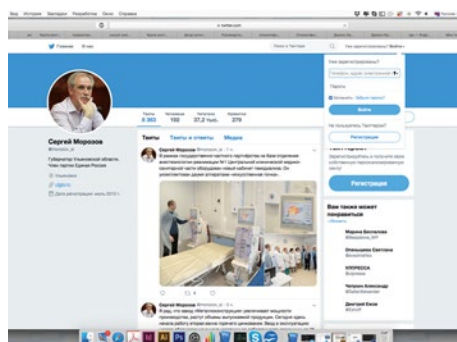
Вид История Закладки Разработка Окно Справка

twitter.com

Главная О нас

Поиск в Твиттере

Уже зарегистрированы? Войти

Твиты 8 360
Читаемые 192
Читатели 37,2 тыс.
Нравится 279

Твиты
Твиты и ответы
Медиа

Сергей Морозов
@morozov_si
Губернатор Ульяновской области. Член партии Единая Россия
Ульяновск
ulgov.ru
Дата регистрации: март 2010 г.

Сергей Морозов @morozov_si
В рамках государственно-частного партнёрства на базе отделения анестезиологии реанимации №1 Центральной клинической медико-санитарной части оборудован новый кабинет гемодиализа. Он укомплектован шестью аппаратами «искусственная почка».

Сергей Морозов @morozov_si
Уже зарегистрированы?

Пароль
Запомнить · Забыли пароль?
Войти

Не пользуетесь Твиттером?
Регистрация

Регистрация

Вам также может понравиться
Марина Беспалова
Олешкова Светлана
КЛЮКВА
Чепрасов Александр
Дмитрий Ежов